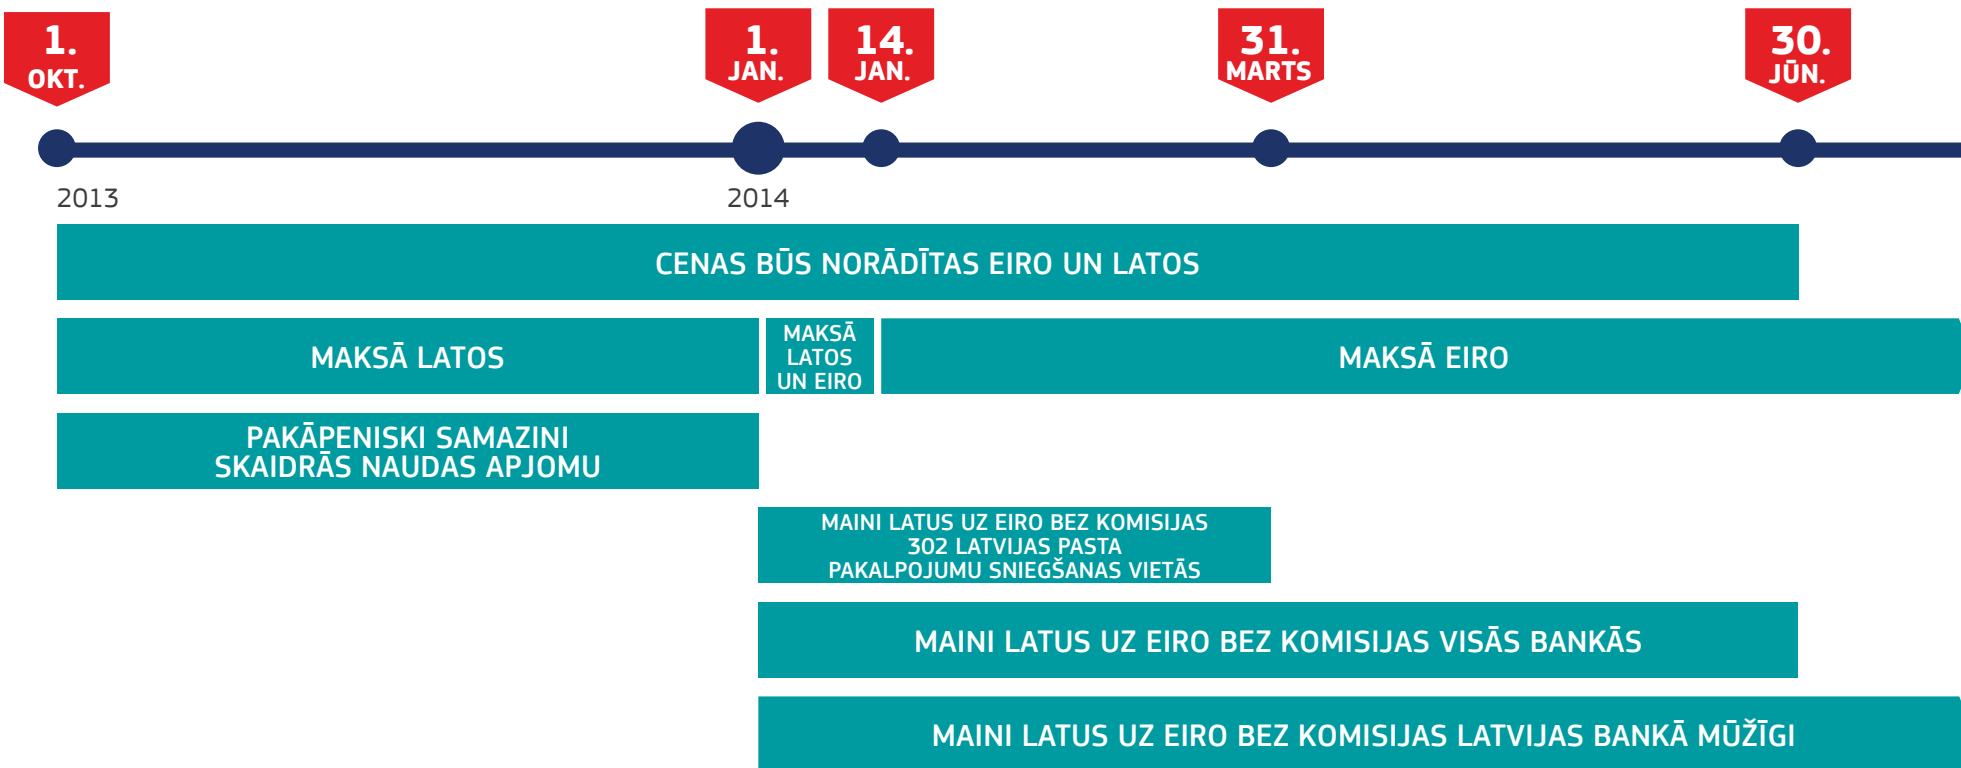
1. OKT.

1. JAN.

14. JAN.

31. MARTS

30. JŪN.

2013

2014

CENAS BŪS NORĀDĪTAS EIRO UN LATOS

MAKSĀ LATOS

MAKSĀ LATOS UN EIRO

MAKSĀ EIRO

PAKĀPENISKI SAMAZINI SKAIDRĀS NAUDAS APJOMU

MAINI LATUS UZ EIRO BEZ KOMISIJAS 302 LATVIJAS PASTA PAKALPOJUMU SNIEGŠANAS VIETĀS

MAINI LATUS UZ EIRO BEZ KOMISIJAS VISĀS BANKĀS

MAINI LATUS UZ EIRO BEZ KOMISIJAS LATVIJAS BANKĀ MŪŽĪGI